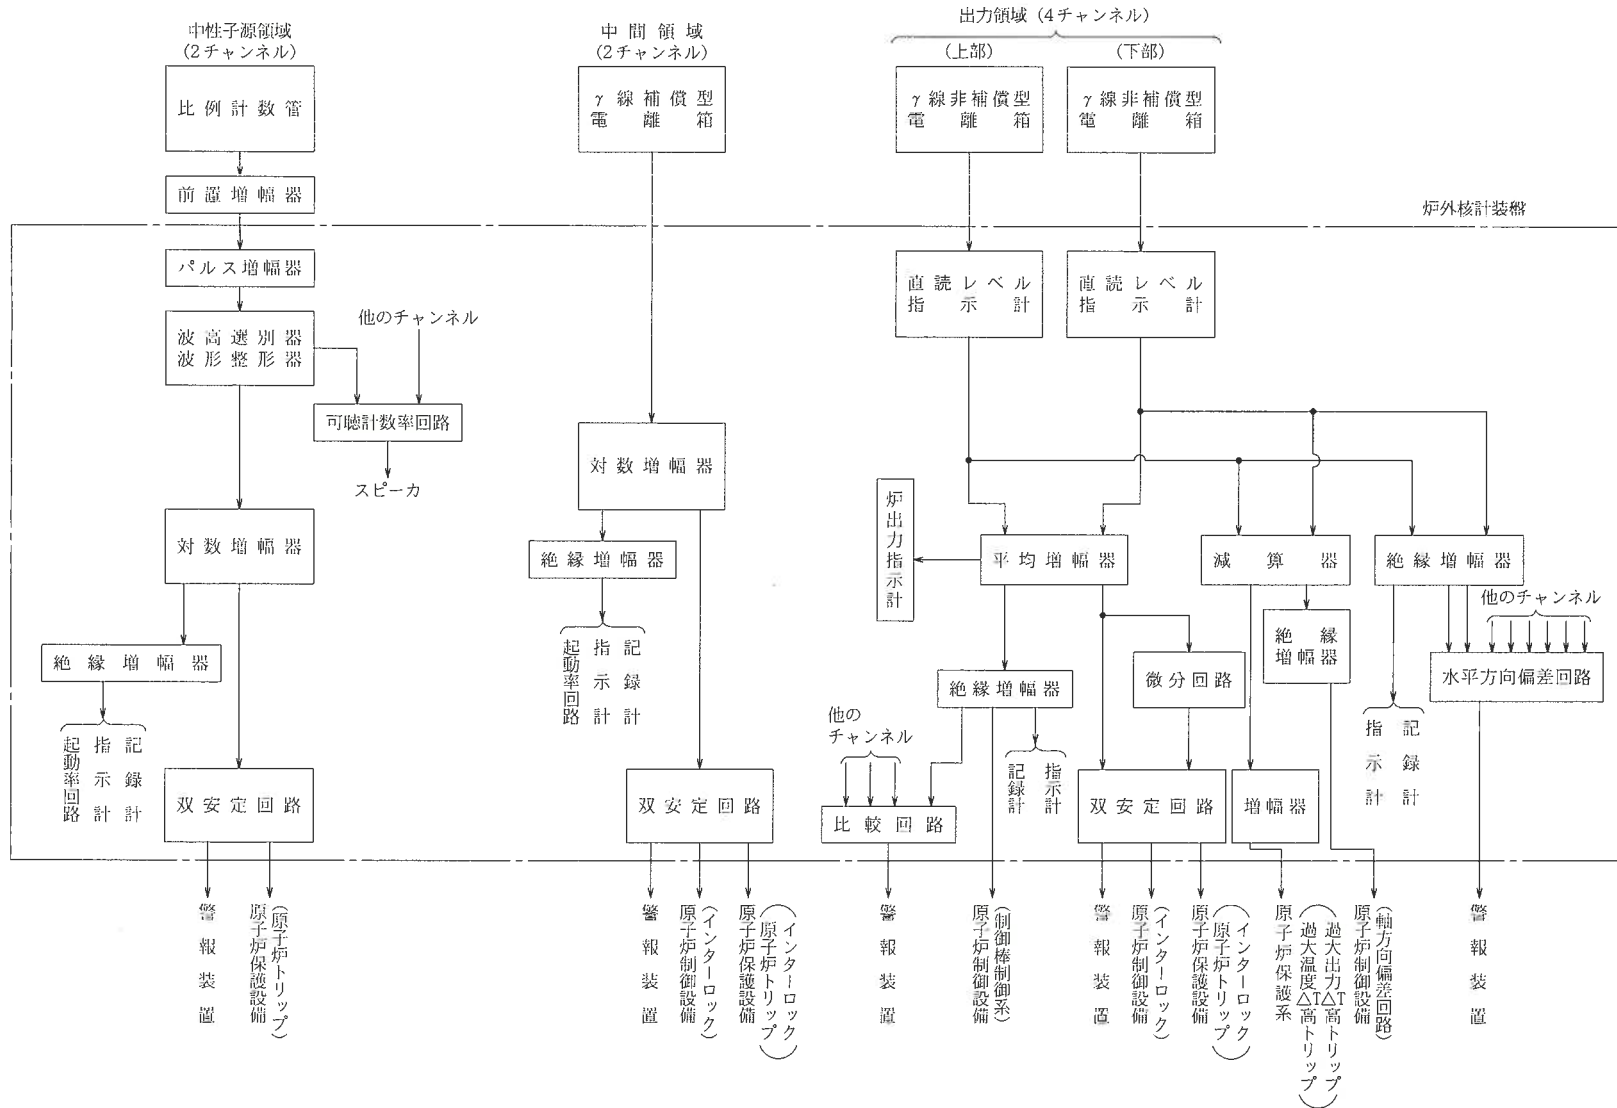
中性子源領域
(2チャンネル)

比例計数管

前置増幅器

パルス増幅器

波高選別器
波形整形器

他のチャンネル

可聴計数率回路

スピーカ

対数増幅器

絶縁増幅器

起動率回路
指示計
記録計

双安定回路

警報装置

(原子炉トリップ)
原子炉保護設備

中間領域
(2チャンネル)

γ線補償型
電離箱

対数増幅器

絶縁増幅器

起動率回路
指示計
記録計

双安定回路

警報装置

(インターロック)
原子炉制御設備

(インターロック)
(原子炉トリップ)
原子炉保護設備

出力領域 (4チャンネル)

(上部)

(下部)

γ線非補償型
電離箱

γ線非補償型
電離箱

炉外核計装盤

直読レベル
指示計

直読レベル
指示計

炉出力指示計

平均増幅器

減算器

絶縁増幅器

他のチャンネル

絶縁増幅器

微分回路

絶縁増幅器

水平方向偏差回路

他の
チャンネル

比較回路

記録計
指示計

双安定回路

増幅器

指示計
記録計

警報装置

(制御棒制御系)
原子炉制御設備

警報装置

(インターロック)
原子炉制御設備

(インターロック)
(原子炉トリップ)
原子炉保護設備

原子炉保護系
(過大出力ΔT高トリップ)
(過大温度ΔT高トリップ)

(軸方向偏差回路)
原子炉制御設備

警報装置